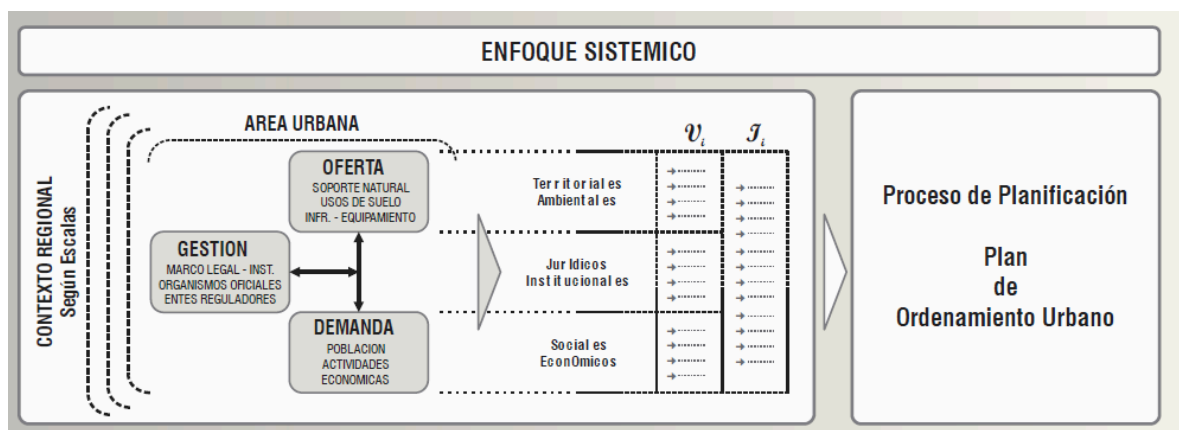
ENFOQUE SISTEMICO

CONTEXTO REGIONAL
Según Escalas

AREA URBANA

OFERTA
SOPORTE NATURAL
USOS DE SUELO
INFR. - EQUIPAMIENTO

GESTION
MARCO LEGAL - INST.
ORGANISMOS OFICIALES
ENTES REGULADORES

DEMANDA
POBLACION
ACTIVIDADES
ECONOMICAS

$\mathcal{V}_i$

$\mathcal{I}_i$

Ter r itor ial es
Ambient al es

Jur Idicos
Inst itucional es

Social es
EconOmicos

Proceso de Planificación

Plan
de
Ordenamiento Urbano